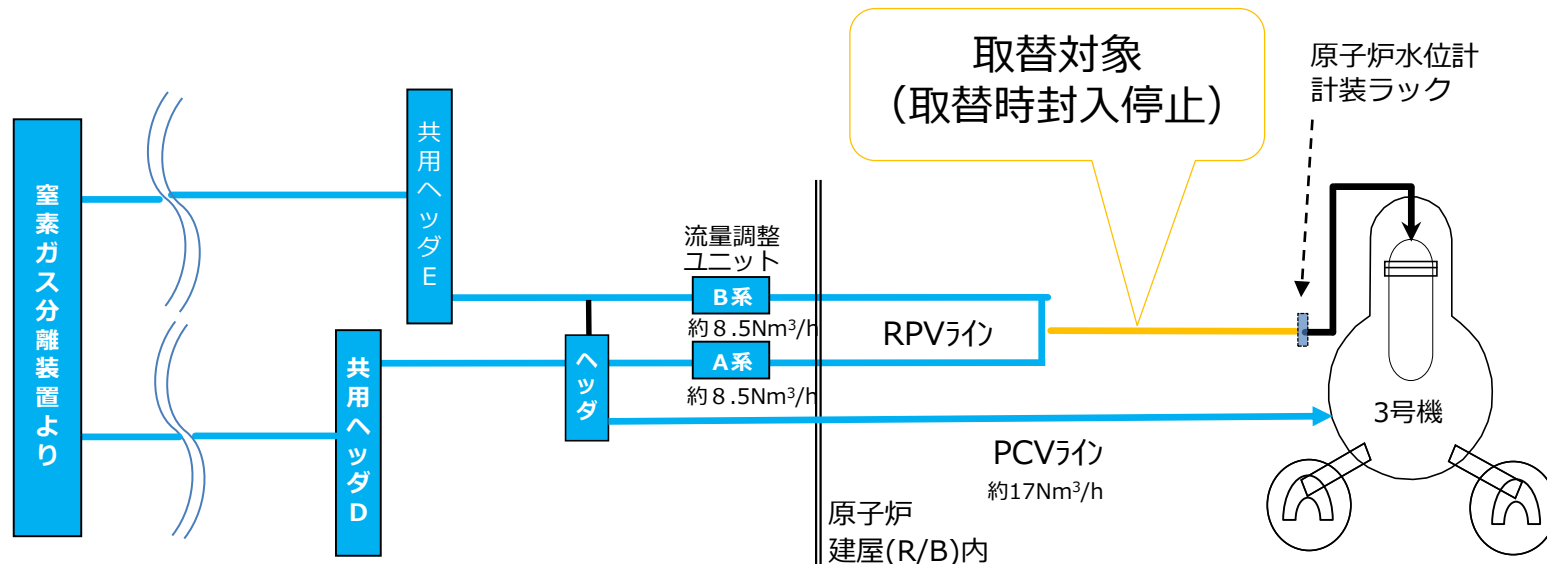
取替対象
（取替時封入停止）

原子炉水位計
計装ラック

窒素ガス分離装置より

共用ヘッダE

共用ヘッダD

流量調整
ユニット

B系
約８.５Nm$^3$/h

A系
約８.５Nm$^3$/h

ヘッダ

RPVライン

PCVライン
約17Nm$^3$/h

原子炉
建屋(R/B)内

3号機